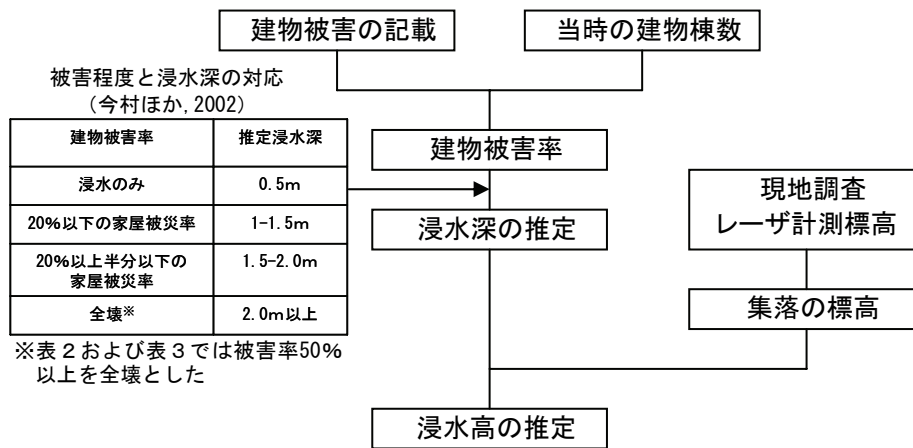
建物被害の記載

当時の建物棟数

被害程度と浸水深の対応
（今村ほか, 2002）

| 建物被害率 | 推定浸水深 |
|---|---|
| 浸水のみ | 0.5m |
| 20%以下の家屋被災率 | 1-1.5m |
| 20%以上半分以下の家屋被災率 | 1.5-2.0m |
| 全壊※ | 2.0m以上 |

※表２および表３では被害率50%以上を全壊とした

建物被害率

浸水深の推定

現地調査
レーザ計測標高

集落の標高

浸水高の推定